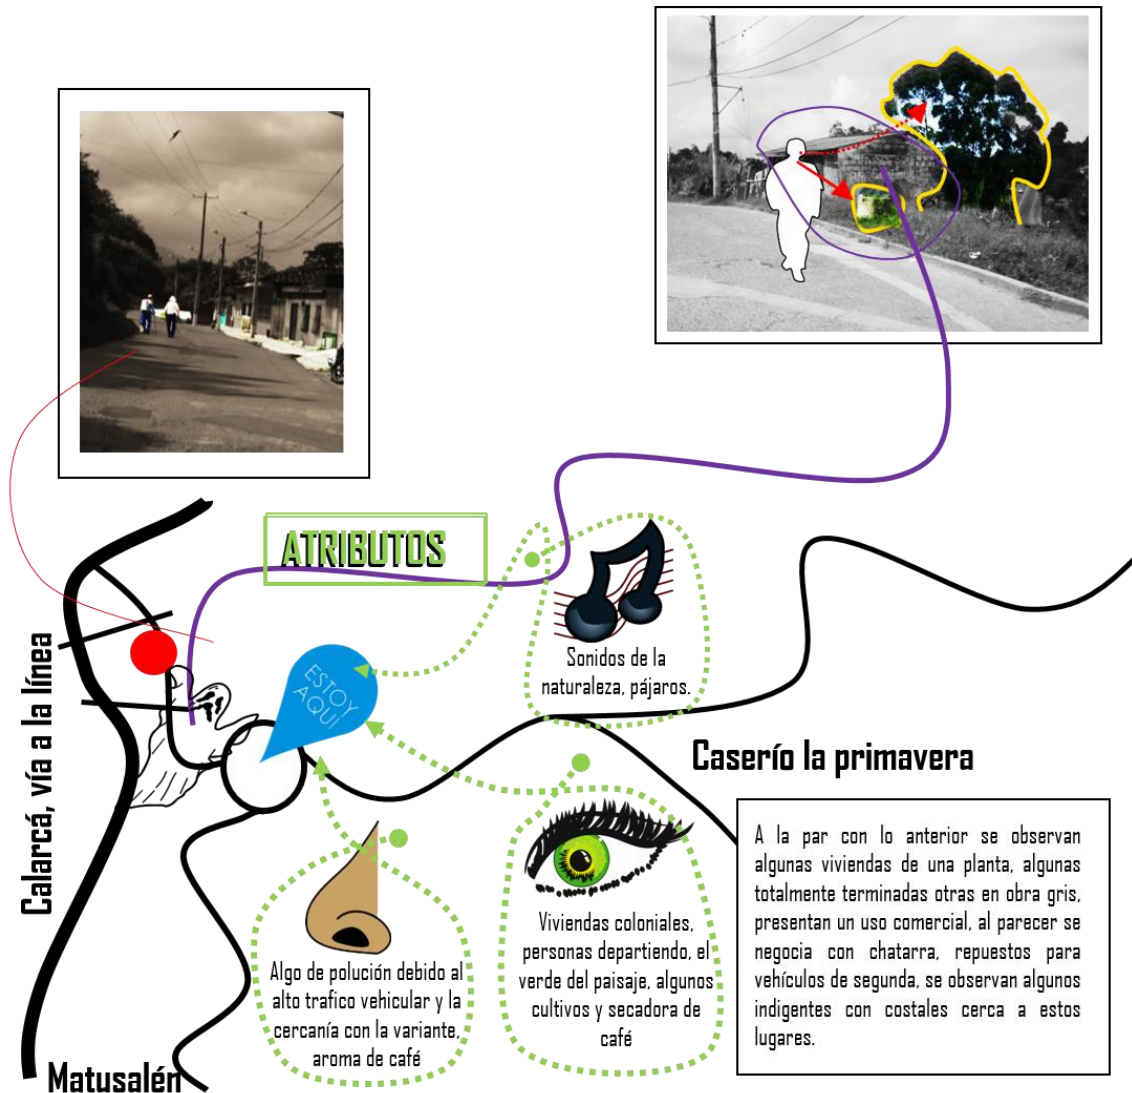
ATRIBUTOS

Calarcá, vía a la línea

ESTOY AQUÍ

Sonidos de la naturaleza, pájaros.

Caserío la primavera

A la par con lo anterior se observan algunas viviendas de una planta, algunas totalmente terminadas otras en obra gris, presentan un uso comercial, al parecer se negocia con chatarra, repuestos para vehículos de segunda, se observan algunos indigentes con costales cerca a estos lugares.

Viviendas coloniales, personas departiendo, el verde del paisaje, algunos cultivos y secadora de café

Algo de polución debido al alto trafico vehicular y la cercanía con la variante, aroma de café

Matusalén